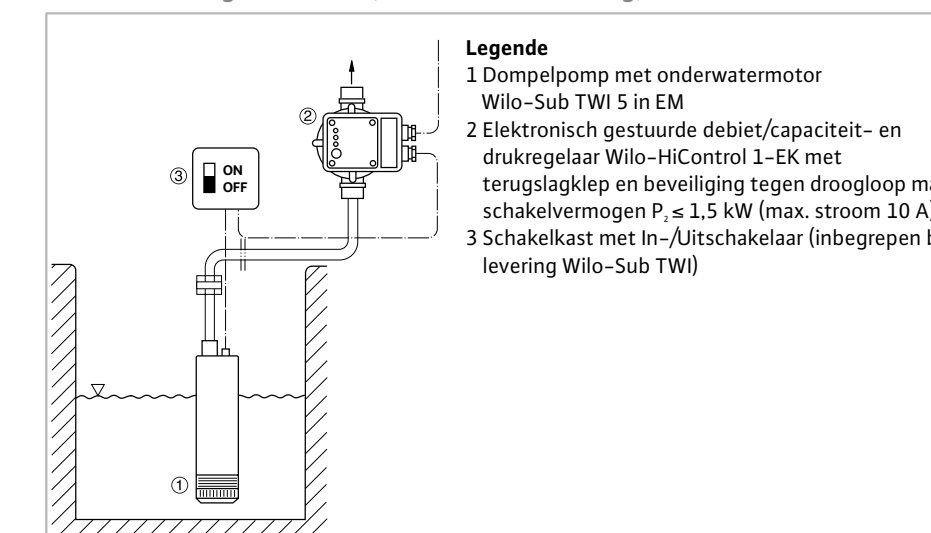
②

③ ON OFF

①

**Legende**
1 Dompelpomp met onderwatermotor Wilo-Sub TWI 5 in EM
2 Elektronisch gestuurde debiet/capaciteit- en drukregelaar Wilo-HiControl 1-EK met terugslagklep en beveiliging tegen droogloop ma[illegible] schakelvermogen $P_2 \leq 1,5$ kW (max. stroom 10 A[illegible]
3 Schakelkast met In-/Uitschakelaar (inbegrepen b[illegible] levering Wilo-Sub TWI)